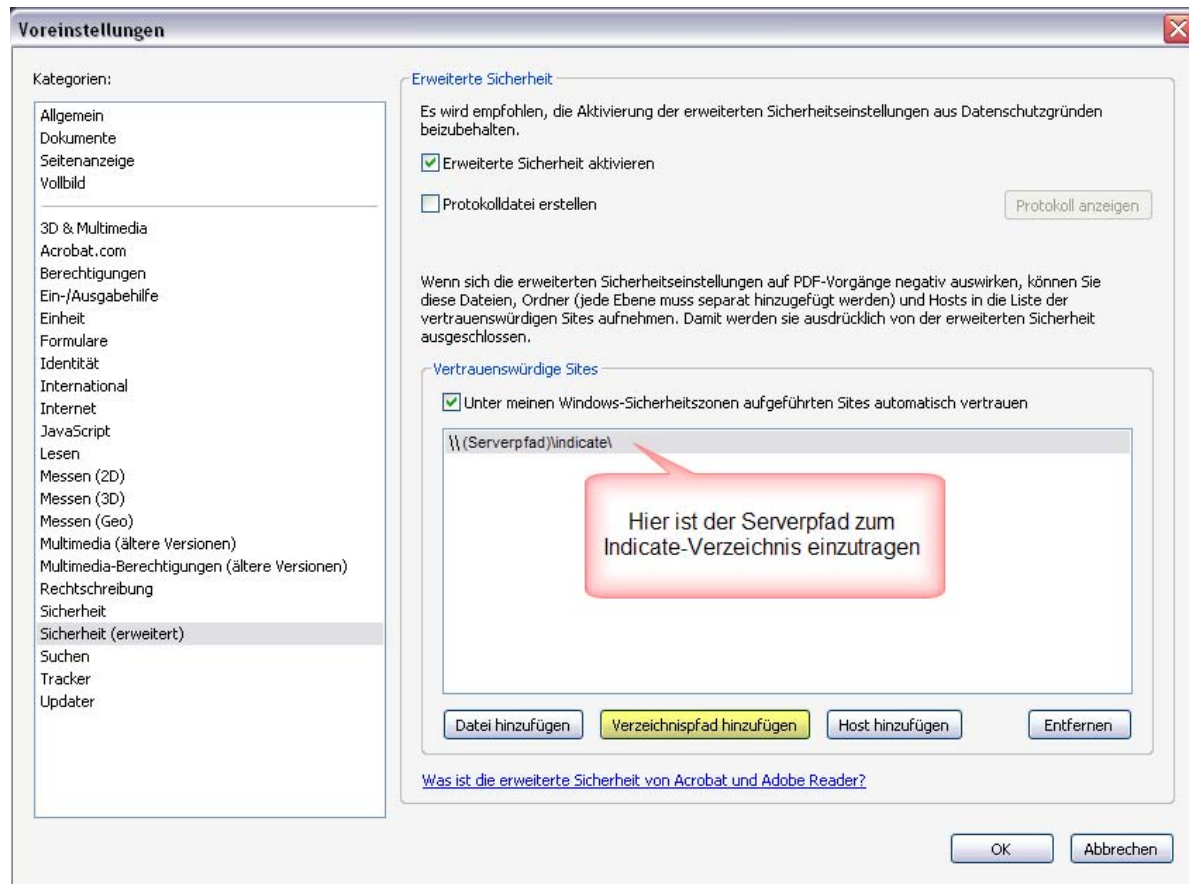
Voreinstellungen

Kategorien:

Allgemein
Dokumente
Seitenanzeige
Vollbild

3D & Multimedia
Acrobat.com
Berechtigungen
Ein-/Ausgabehilfe
Einheit
Formulare
Identität
International
Internet
JavaScript
Lesen
Messen (2D)
Messen (3D)
Messen (Geo)
Multimedia (ältere Versionen)
Multimedia-Berechtigungen (ältere Versionen)
Rechtschreibung
Sicherheit
Sicherheit (erweitert)
Suchen
Tracker
Updater

Erweiterte Sicherheit

Es wird empfohlen, die Aktivierung der erweiterten Sicherheitseinstellungen aus Datenschutzgründen beizubehalten.

Erweiterte Sicherheit aktivieren

Protokolldatei erstellen

Protokoll anzeigen

Wenn sich die erweiterten Sicherheitseinstellungen auf PDF-Vorgänge negativ auswirken, können Sie diese Dateien, Ordner (jede Ebene muss separat hinzugefügt werden) und Hosts in die Liste der vertrauenswürdigen Sites aufnehmen. Damit werden sie ausdrücklich von der erweiterten Sicherheit ausgeschlossen.

Vertrauenswürdige Sites

Unter meinen Windows-Sicherheitszonen aufgeführten Sites automatisch vertrauen

\\(Serverpfad)\indicate\

Hier ist der Serverpfad zum Indicate-Verzeichnis einzutragen

Datei hinzufügen
Verzeichnispfad hinzufügen
Host hinzufügen
Entfernen

Was ist die erweiterte Sicherheit von Acrobat und Adobe Reader?

OK
Abbrechen